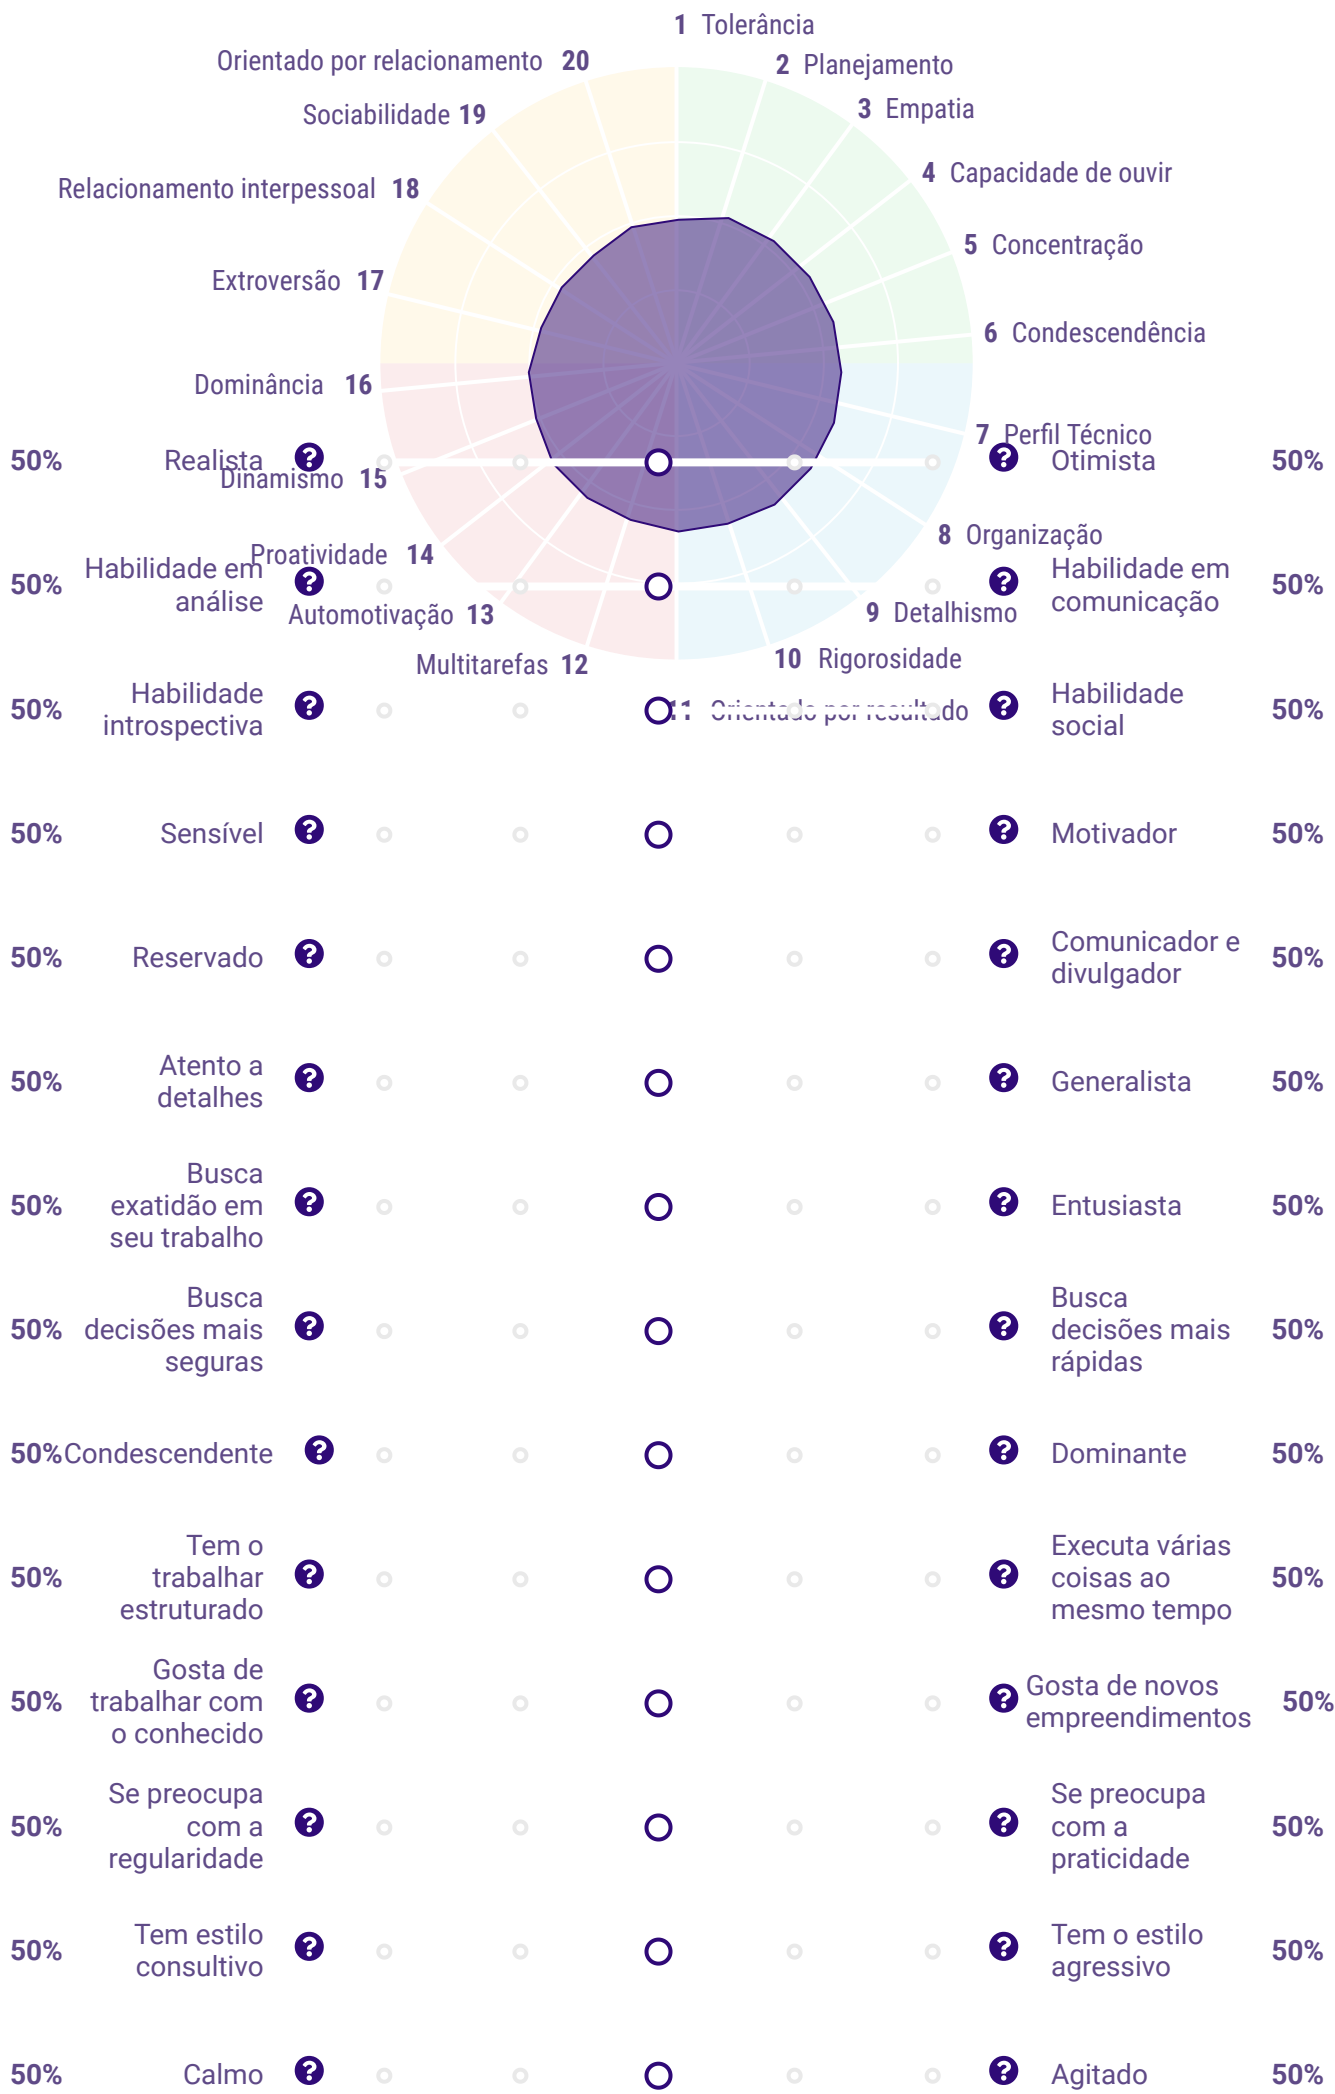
1 Tolerância
2 Planejamento
3 Empatia
4 Capacidade de ouvir
5 Concentração
6 Condescendência
7 Perfil Técnico
8 Organização
9 Detalhismo
10 Rigorosidade
11 Orientado por resultado
Multitarefas 12
Automotivação 13
Proatividade 14
Dinamismo 15
Dominância 16
Extroversão 17
Relacionamento interpessoal 18
Sociabilidade 19
Orientado por relacionamento 20

50% Realista ? ? Otimista 50%
50% Habilidade em análise ? ? Habilidade em comunicação 50%
50% Habilidade introspectiva ? ? Habilidade social 50%
50% Sensível ? ? Motivador 50%
50% Reservado ? ? Comunicador e divulgador 50%
50% Atento a detalhes ? ? Generalista 50%
50% Busca exatidão em seu trabalho ? ? Entusiasta 50%
50% Busca decisões mais seguras ? ? Busca decisões mais rápidas 50%
50% Condescendente ? ? Dominante 50%
50% Tem o trabalhar estruturado ? ? Executa várias coisas ao mesmo tempo 50%
50% Gosta de trabalhar com o conhecido ? ? Gosta de novos empreendimentos 50%
50% Se preocupa com a regularidade ? ? Se preocupa com a praticidade 50%
50% Tem estilo consultivo ? ? Tem o estilo agressivo 50%
50% Calmo ? ? Agitado 50%